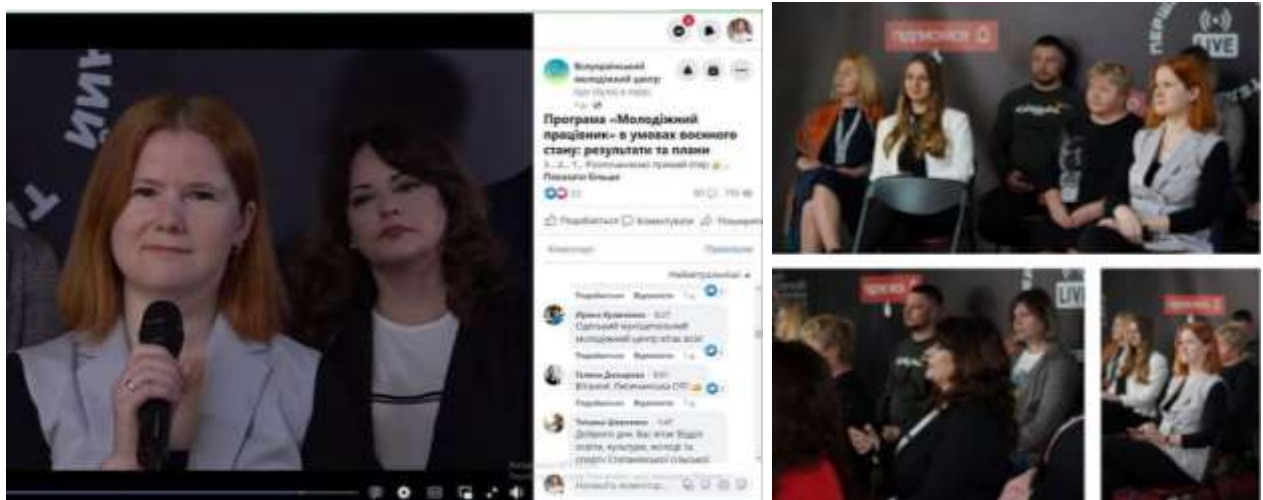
Всеукраїнський молодіжний центр

Програма «Молодіжний працівник» в умовах воєнного стану: результати та плани

Показати більше

Подобається Коментувати Поширити

Найактуальніші

Ірина Кравченко
Одеський муніципальний молодіжний центр вітає всіх!

Олена Деларева
Вітаємо! Лисичанська ОТГ

Тетяна Фоменко
Доброго дня. Вас вітає Відділ освіти, культури, молоді та спорту Степанківської сільської

Напишіть коментар...

першою

LIVE